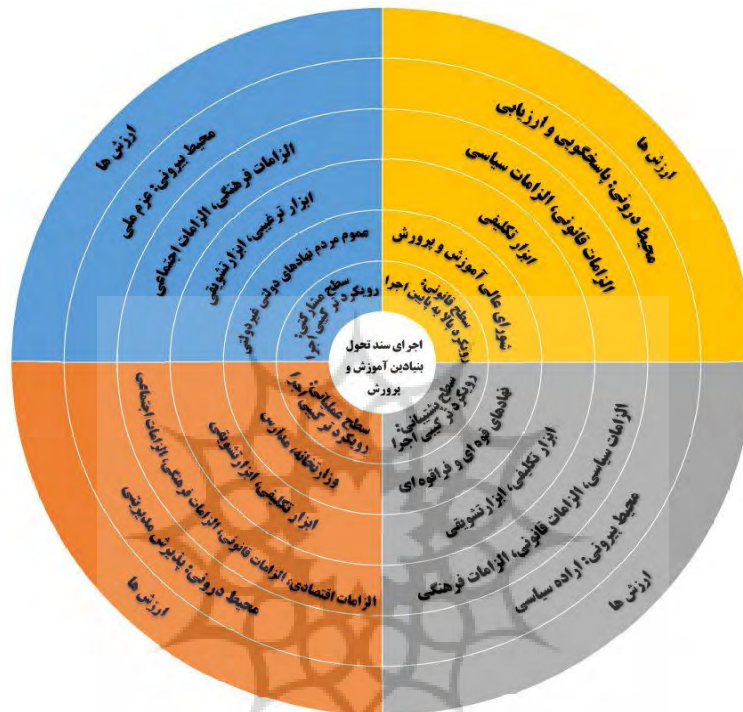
اجرای سند تحول بنیادین آموزش و پرورش

ارزش ها
محیط درونی: پاسخگویی و ارزیابی
الزامات قانونی، الزامات سیاسی
ابزار تکلیفی
شورای عالی آموزش و پرورش
سطح قانونی: رویکرد بالا به پایین اجرا

ارزش ها
محیط بیرونی: عزم ملی
الزامات فرهنگی، الزامات اجتماعی
ابزار ترغیبی، ابزار تشویقی
عموم مردم، نهادهای دولتی غیر دولتی
سطح مشارکتی: رویکرد ترکیبی اجرا

سطح عملیاتی اجرا: رویکرد ترکیبی اجرا
وزارتخانه، مدارس
ابزار تکلیفی، ابزار تشویقی
الزامات اقتصادی، الزامات قانونی، الزامات فرهنگی، الزامات اجتماعی
محیط درونی: پذیرش مدیریتی
ارزش ها

سطح پشتیبانی: رویکرد ترکیبی اجرا
نهادهای قوه ای و فراقوه ای
ابزار تکلیفی، ابزار تشویقی
الزامات سیاسی، الزامات قانونی، الزامات فرهنگی
محیط بیرونی: اراده سیاسی
ارزش ها